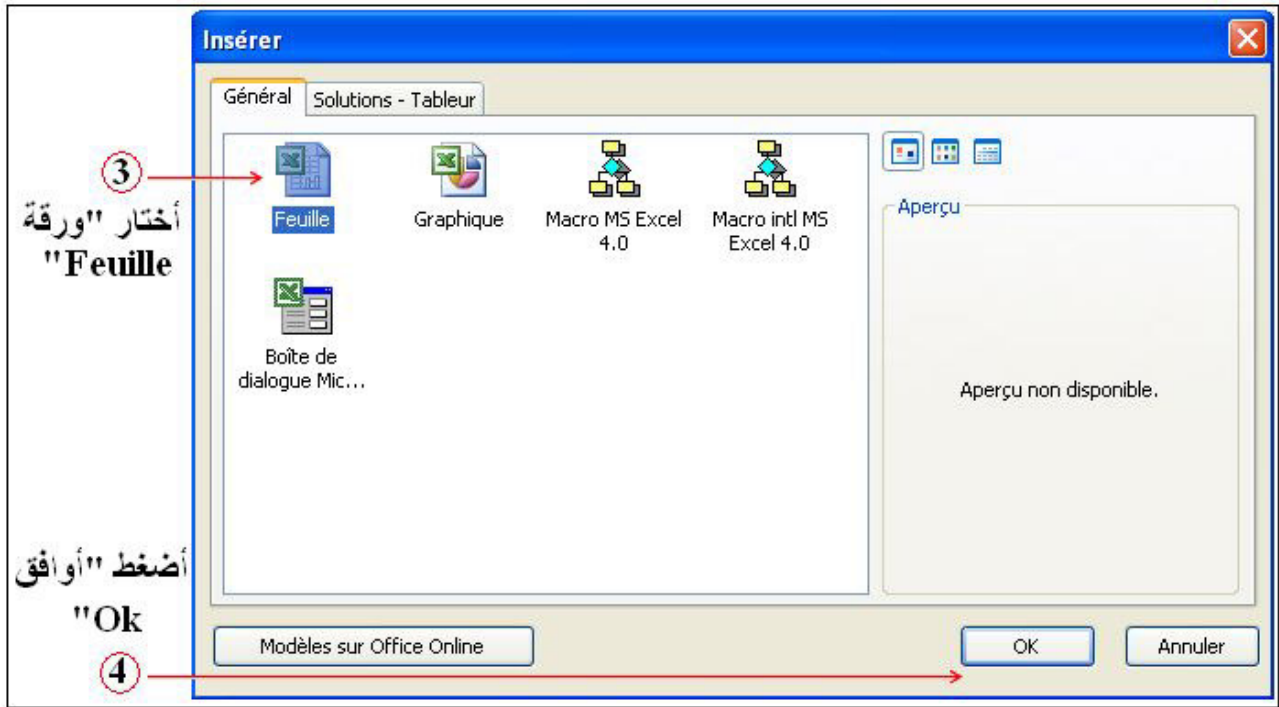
Insérer

Général | Solutions - Tableur

Feuille

Graphique

Macro MS Excel 4.0

Macro intl MS Excel 4.0

Boîte de dialogue Mic...

Aperçu

Aperçu non disponible.

Modèles sur Office Online

OK

Annuler

3

أختار "ورقة Feuille"

أضغط "أوافق Ok"

4